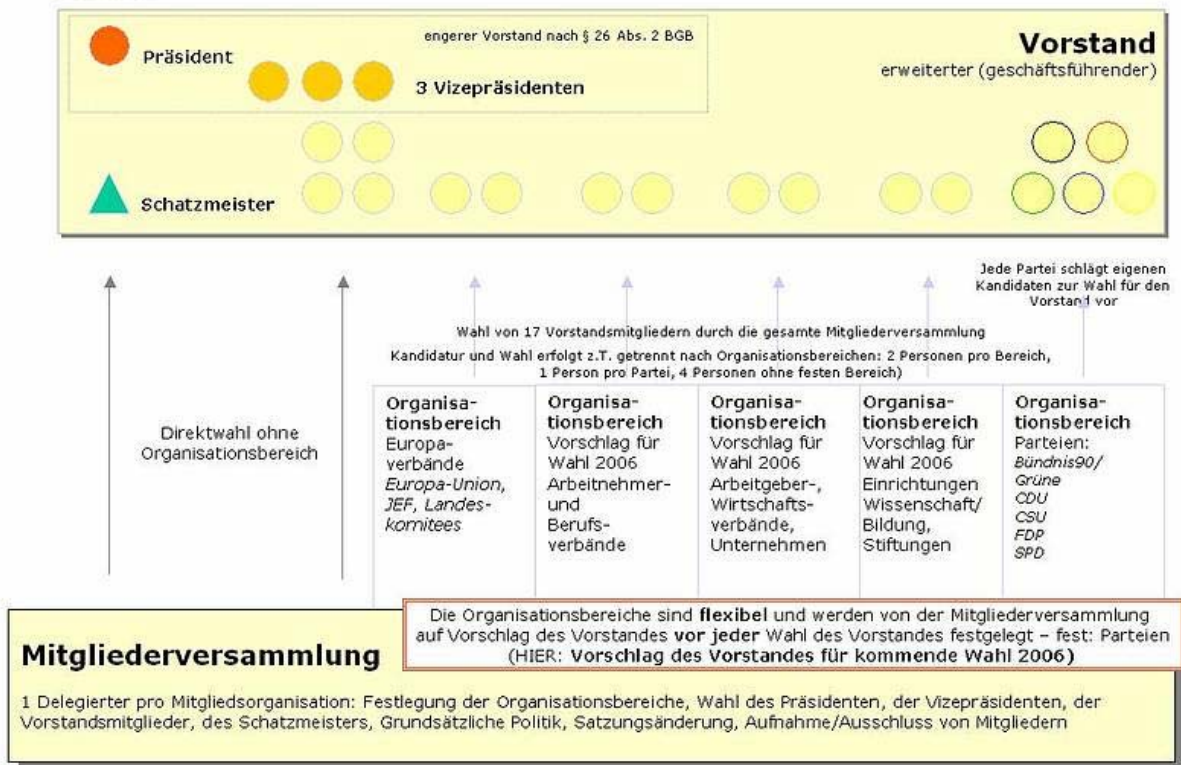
Präsident

engerer Vorstand nach § 26 Abs. 2 BGB

3 Vizepräsidenten

Vorstand
erweiterter (geschäftsführender)

Schatzmeister

Jede Partei schlägt eigenen Kandidaten zur Wahl für den Vorstand vor

Wahl von 17 Vorstandsmitgliedern durch die gesamte Mitgliederversammlung

Kandidatur und Wahl erfolgt z.T. getrennt nach Organisationsbereichen: 2 Personen pro Bereich, 1 Person pro Partei, 4 Personen ohne festen Bereich)

Direktwahl ohne Organisationsbereich

| Organisationsbereich Europaverbände *Europa-Union, JEF, Landeskomitees* | Organisationsbereich Vorschlag für Wahl 2006 Arbeitnehmer- und Berufsverbände | Organisationsbereich Vorschlag für Wahl 2006 Arbeitgeber-, Wirtschaftsverbände, Unternehmen | Organisationsbereich Vorschlag für Wahl 2006 Einrichtungen Wissenschaft/ Bildung, Stiftungen | Organisationsbereich Parteien: *Bündnis90/ Grüne CDU CSU FDP SPD* |
|---|---|---|---|---|

Die Organisationsbereiche sind **flexibel** und werden von der Mitgliederversammlung auf Vorschlag des Vorstandes **vor jeder** Wahl des Vorstandes festgelegt – fest: Parteien (HIER: **Vorschlag des Vorstandes für kommende Wahl 2006)**

Mitgliederversammlung

1 Delegierter pro Mitgliedsorganisation: Festlegung der Organisationsbereiche, Wahl des Präsidenten, der Vizepräsidenten, der Vorstandsmitglieder, des Schatzmeisters, Grundsätzliche Politik, Satzungsänderung, Aufnahme/Ausschluss von Mitgliedern